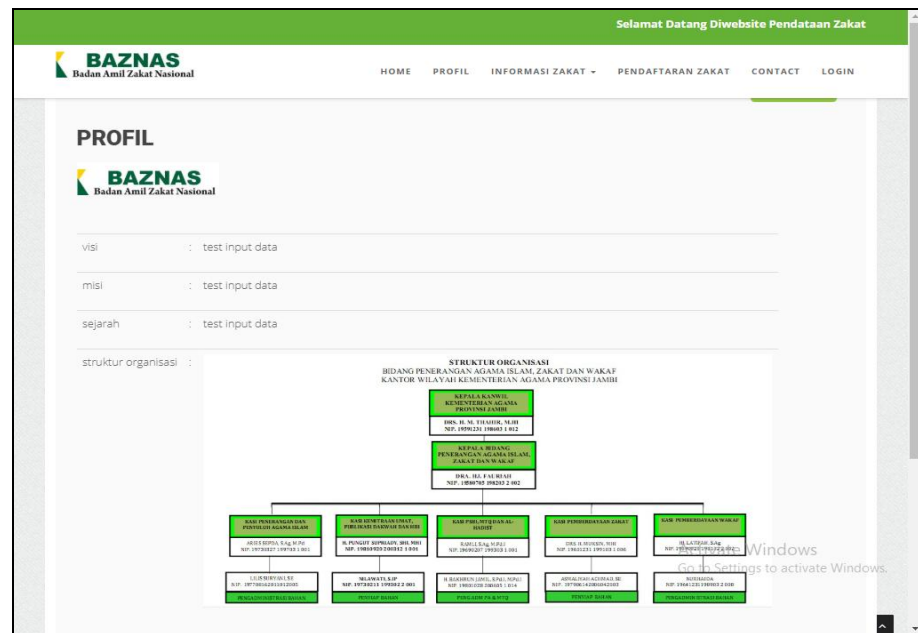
Selamat Datang Diwebsite Pendataan Zakat

BAZNAS
Badan Amil Zakat Nasional

HOME PROFIL INFORMASI ZAKAT ▾ PENDAFTARAN ZAKAT CONTACT LOGIN

PROFIL

BAZNAS
Badan Amil Zakat Nasional

| | | |
|---|---|---|
| visi | : | test input data |
| misi | : | test input data |
| sejarah | : | test input data |
| struktur organisasi | : | |

STRUKTUR ORGANISASI
BIDANG PENERANGAN AGAMA ISLAM, ZAKAT DAN WAKAF
KANTOR WILAYAH KEMENTERIAN AGAMA PROVINSI JAMBI

KEPALA KANWIL KEMENTERIAN AGAMA PROVINSI JAMBI
DRS. H. M. THAHIR, M.HI
NIP. 19591231 198603 1 012

KEPALA BIDANG PENERANGAN AGAMA ISLAM, ZAKAT DAN WAKAF
DRA. HJ. FAUZIAH
NIP. 19580705 198203 2 002

KASI PENERANGAN DAN PENYULUH AGAMA ISLAM
ARIFS EPSA, S.Ag, M.Pd
NIP. 19730327 199703 1 001
LILIS SURYANI, SE
NIP. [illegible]
PENGADMINISTRASI BAHAN

KASI KEMITRAAN UMAT, PUBLIKASI DAKWAH DAN HBI
H. PUNGUT SOPRIADY, SHI, MHI
NIP. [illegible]
MLAWATI, S.IP
NIP. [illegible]
PENATAP BAHAN

KASI PHBI, MTQ DAN AL-HADIST
KAMILI, S.Ag, M.Pd.I
NIP. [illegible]
H. BUKHORI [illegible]
NIP. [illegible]
PENGADM PA & MTQ

KASI PEMBERDAYAAN ZAKAT
DRS H. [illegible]
NIP. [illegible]
ASNALISAH ACHMAD, SE
NIP. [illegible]
PENATAP BAHAN

KASI PEMBERDAYAAN WAKAF
H. LATIFAH, S.Ag
NIP. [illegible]
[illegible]
NIP. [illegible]
PENGADMINISTRASI BAHAN

Activate Windows
Go to Settings to activate Windows.